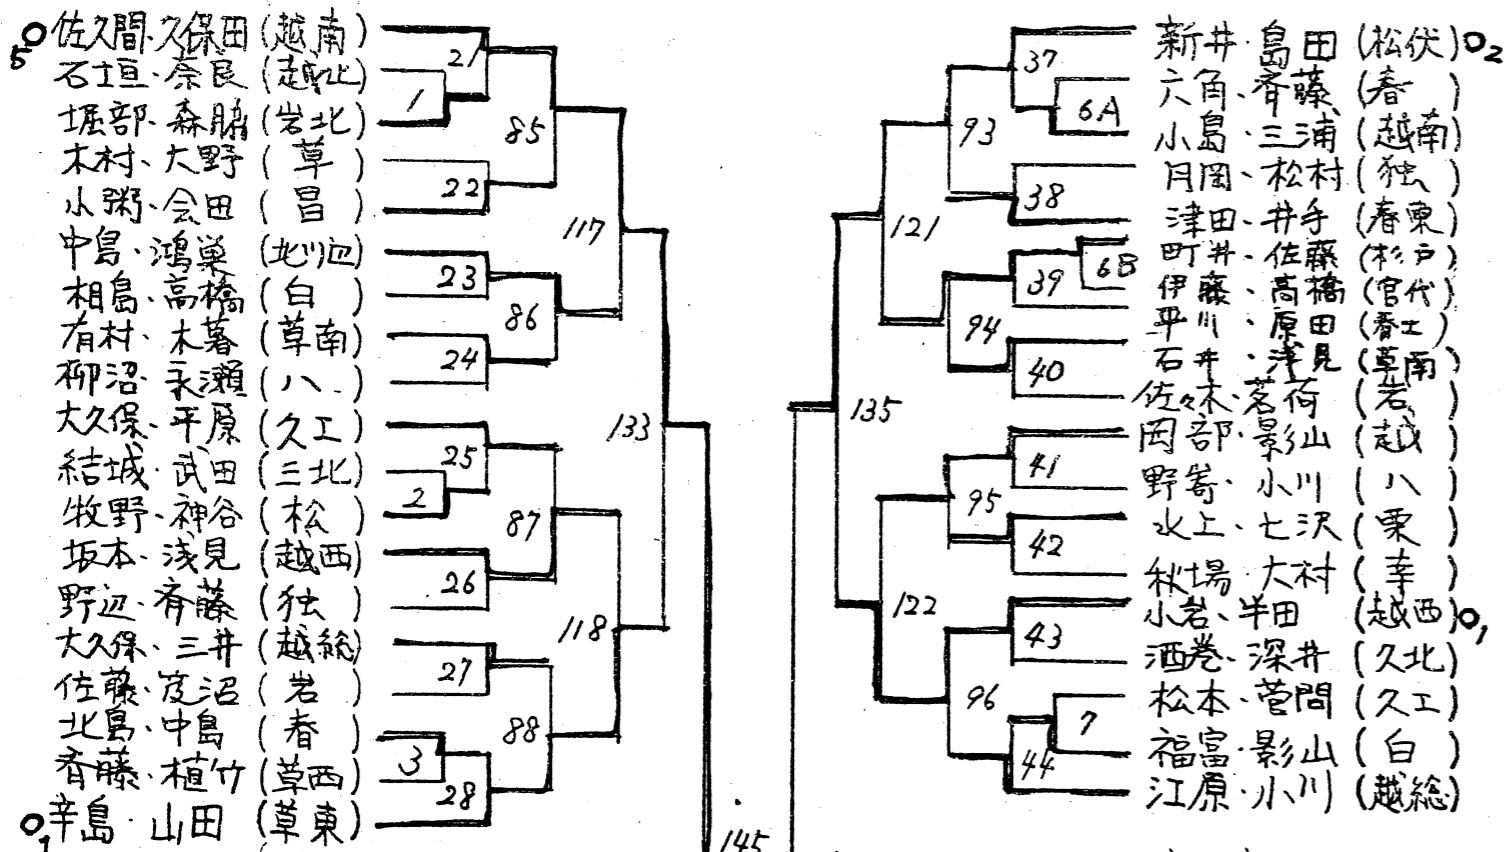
$5^{0}$ 佐久間・久保田（越南）
石垣・奈良（越北）
堀部・森脇（岩北）
木村・大野（草）
小粥・会田（昌）
中島・鴻巣（北川辺）
相島・高橋（白）
有村・木暮（草南）
柳沼・永瀬（八）
大久保・平原（久工）
結城・武田（三北）
牧野・神谷（松）
坂本・浅見（越西）
野辺・斉藤（独）
大久保・三井（越総）
佐藤・宮沼（岩）
北島・中島（春）
斉藤・植竹（草西）
$0_1$ 辛島・山田（草東）

21
1
85
22
117
23
86
24
133
25
2
87
26
118
27
88
3
28
145

新井・島田（松伏）$0_2$
六角・斉藤（春）
小島・三浦（越南）
月岡・松村（独）
津田・井手（春東）
町井・佐藤（杉戸）
伊藤・高橋（官代）
平川・原田（春工）
石井・津見（草南）
佐々木・茗荷（岩）
岡部・影山（越）
野嵜・小川（八）
水上・七沢（栗）
秋場・大村（幸）
小岩・半田（越西）$0_1$
酒巻・深井（久北）
松本・菅間（久工）
福富・影山（白）
江原・小川（越総）

37
6A
93
38
121
39
6B
94
40
135
41
95
42
122
43
96
7
44